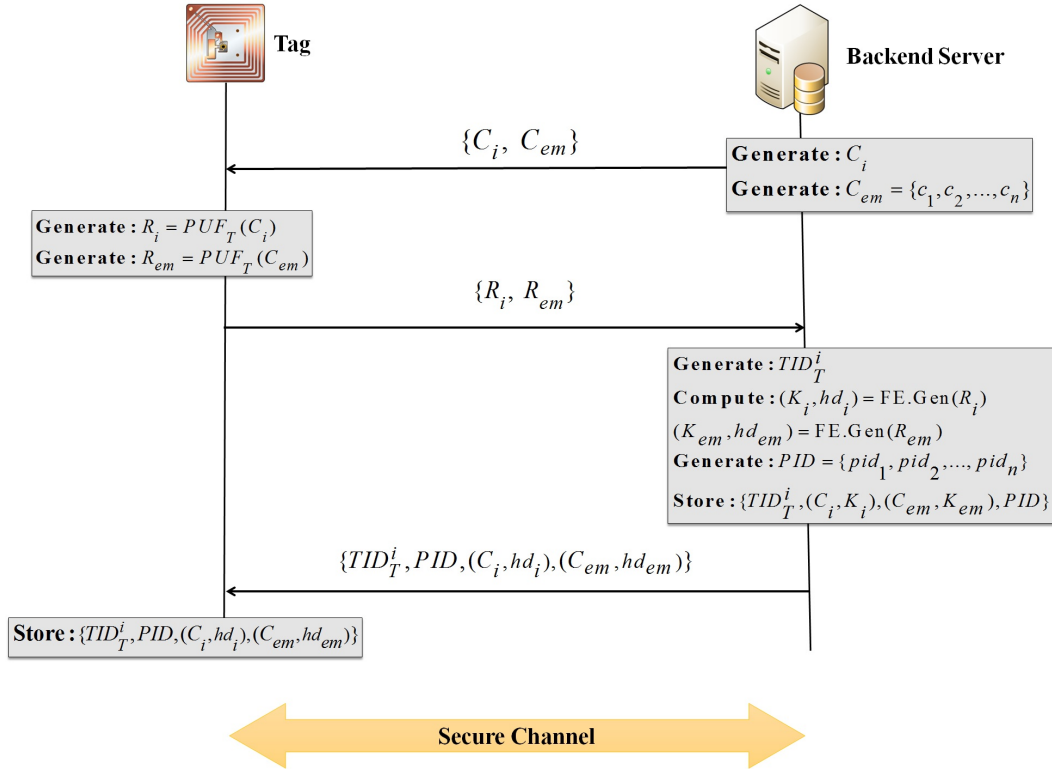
Tag

Backend Server

$\{C_i, C_{em}\}$

**Generate :** $C_i$
**Generate :** $C_{em} = \{c_1, c_2, ..., c_n\}$

**Generate :** $R_i = PUF_T(C_i)$
**Generate :** $R_{em} = PUF_T(C_{em})$

$\{R_i, R_{em}\}$

**Generate :** $TID_T^i$
**Compute :** $(K_i, hd_i) = \text{FE.Gen}(R_i)$
$(K_{em}, hd_{em}) = \text{FE.Gen}(R_{em})$
**Generate :** $PID = \{pid_1, pid_2, ..., pid_n\}$
**Store :** $\{TID_T^i, (C_i, K_i), (C_{em}, K_{em}), PID\}$

$\{TID_T^i, PID, (C_i, hd_i), (C_{em}, hd_{em})\}$

**Store :** $\{TID_T^i, PID, (C_i, hd_i), (C_{em}, hd_{em})\}$

Secure Channel